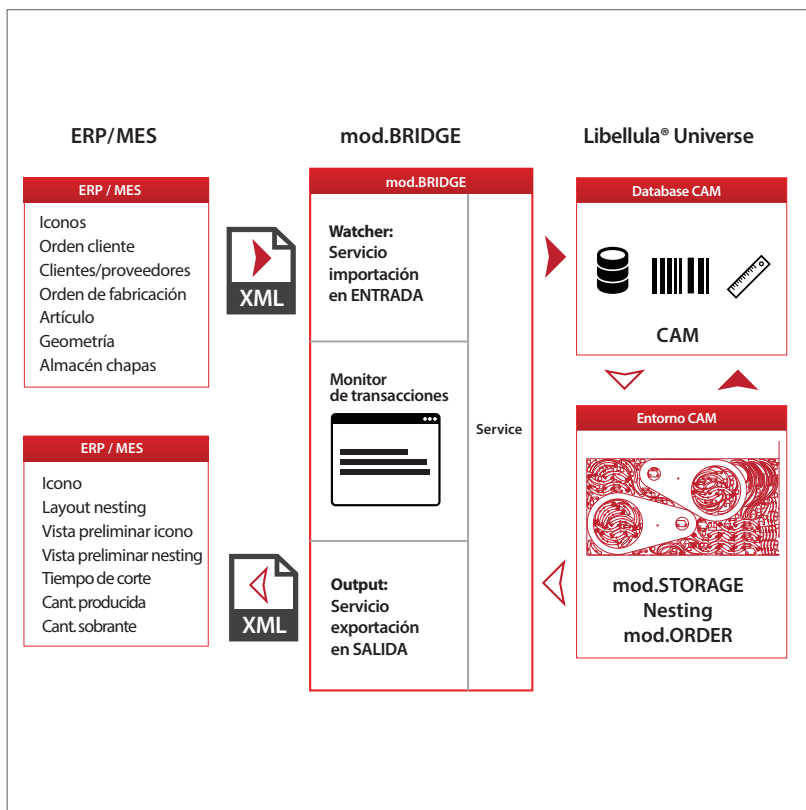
ERP/MES

mod.BRIDGE

Libellula® Universe

ERP / MES

Iconos
Orden cliente
Clientes/proveedores
Orden de fabricación
Artículo
Geometría
Almacén chapas

XML

mod.BRIDGE

Watcher:
Servicio importación en ENTRADA

Monitor de transacciones

Service

Output:
Servicio exportación en SALIDA

Database CAM

CAM

Entorno CAM

mod.STORAGE
Nesting
mod.ORDER

ERP / MES

Icono
Layout nesting
Vista preliminar icono
Vista preliminar nesting
Tiempo de corte
Cant. producida
Cant. sobrante

XML